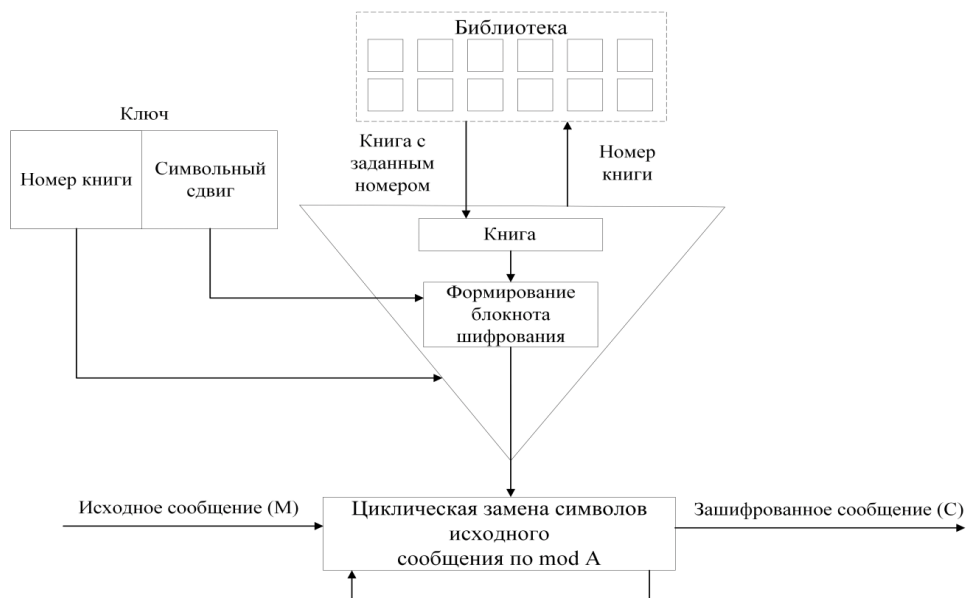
Библиотека

Ключ

Номер книги

Символьный сдвиг

Книга с заданным номером

Номер книги

Книга

Формирование блокнота шифрования

Исходное сообщение (M)

Циклическая замена символов исходного сообщения по mod A

Зашифрованное сообщение (C)